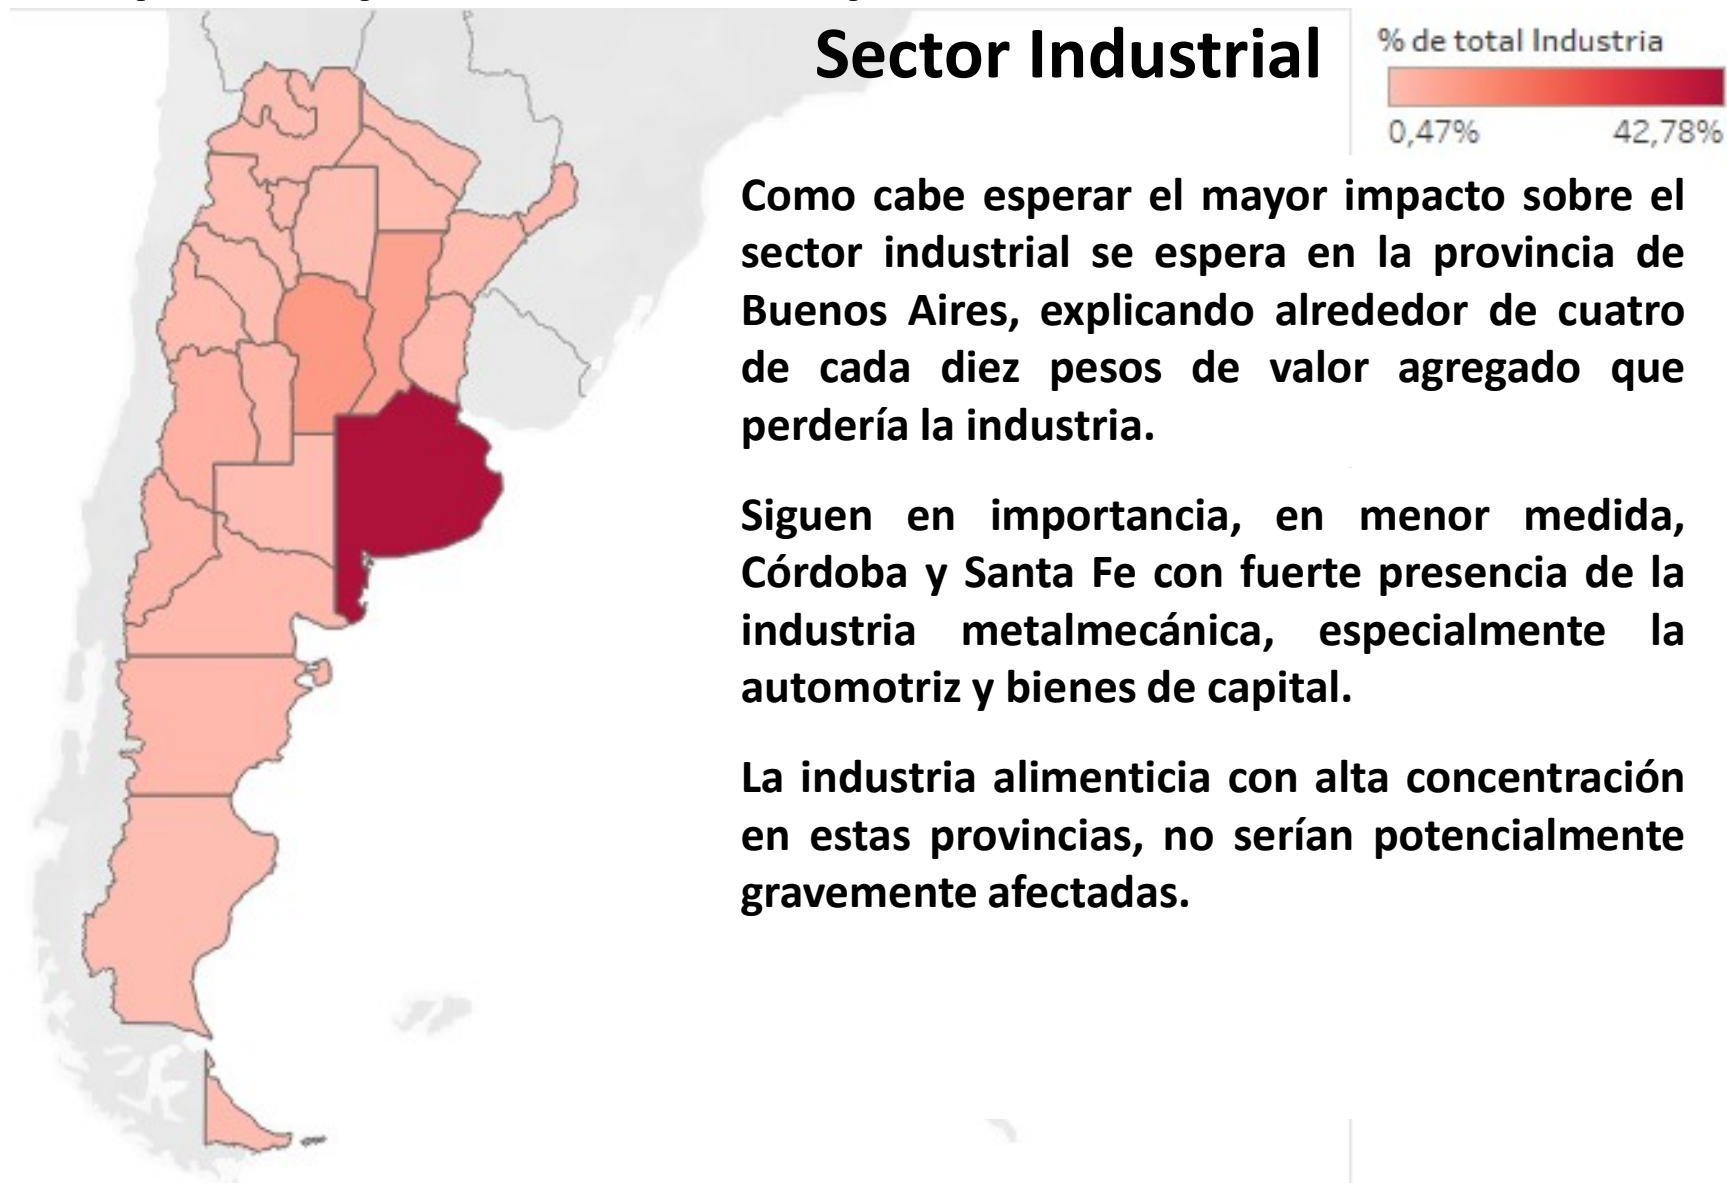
Sector Industrial

% de total Industria

0,47%

42,78%

Como cabe esperar el mayor impacto sobre el sector industrial se espera en la provincia de Buenos Aires, explicando alrededor de cuatro de cada diez pesos de valor agregado que perdería la industria.

Siguen en importancia, en menor medida, Córdoba y Santa Fe con fuerte presencia de la industria metalmecánica, especialmente la automotriz y bienes de capital.

La industria alimenticia con alta concentración en estas provincias, no serían potencialmente gravemente afectadas.